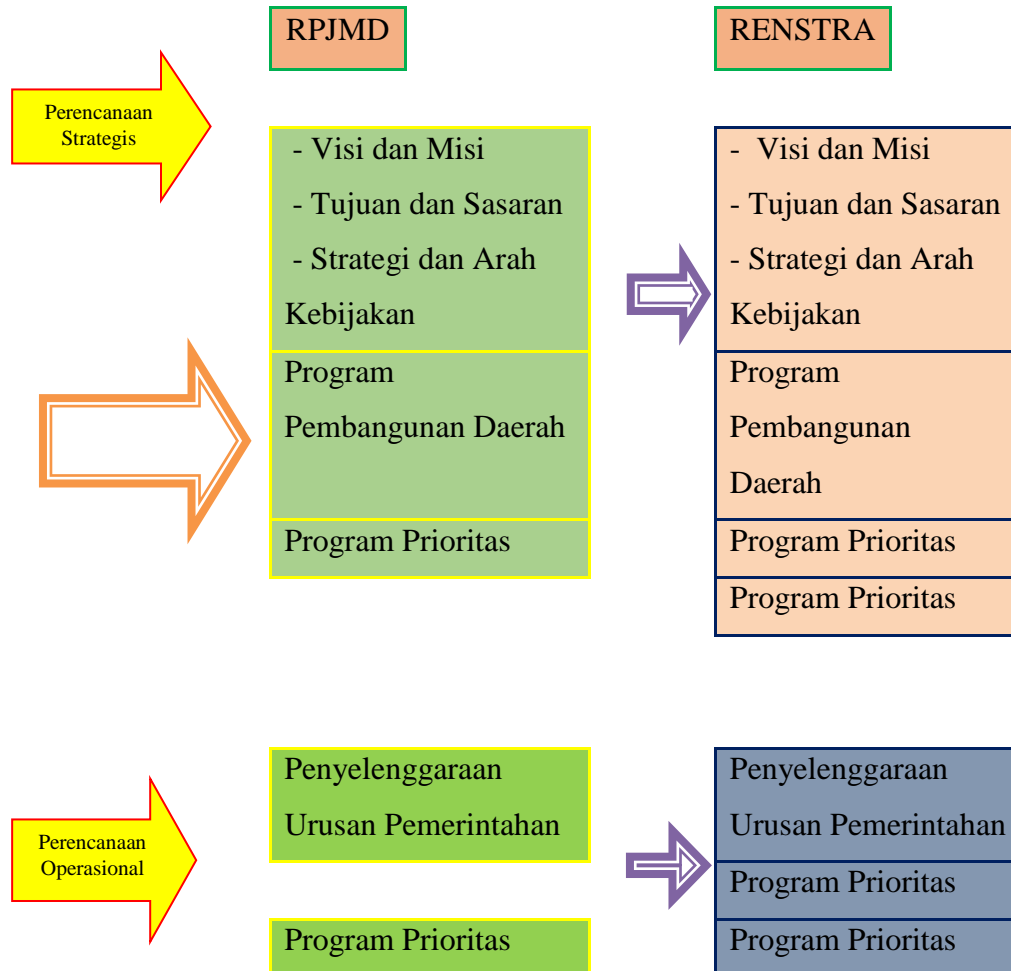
RPJMD

RENSTRA

Perencanaan Strategis

- Visi dan Misi
- Tujuan dan Sasaran
- Strategi dan Arah Kebijakan

Program Pembangunan Daerah

Program Prioritas

- Visi dan Misi
- Tujuan dan Sasaran
- Strategi dan Arah Kebijakan

Program Pembangunan Daerah

Program Prioritas

Program Prioritas

Perencanaan Operasional

Penyelenggaraan Urusan Pemerintahan

Program Prioritas

Penyelenggaraan Urusan Pemerintahan

Program Prioritas

Program Prioritas